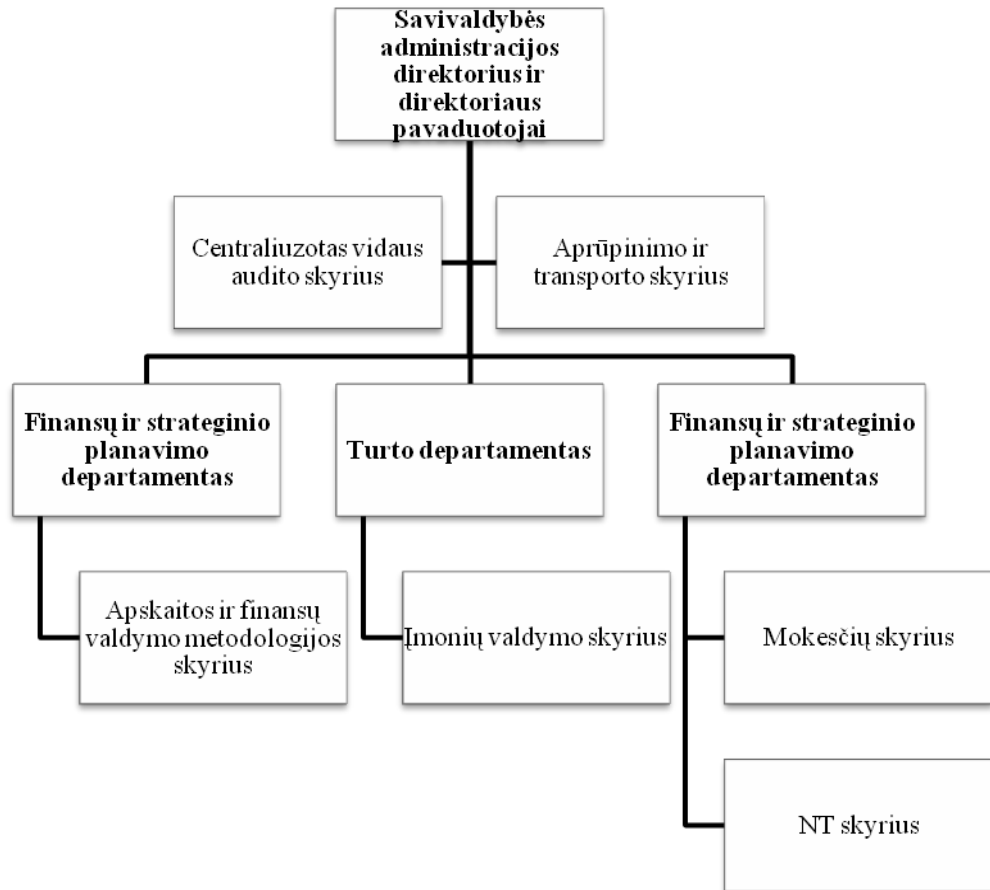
Savivaldybės administracijos direktorius ir direktoriaus pavaduotojai

Centraliuzotas vidaus audito skyrius

Aprūpinimo ir transporto skyrius

Finansų ir strateginio planavimo departamentas

Turto departamentas

Finansų ir strateginio planavimo departamentas

Apskaitos ir finansų valdymo metodologijos skyrius

Įmonių valdymo skyrius

Mokesčių skyrius

NT skyrius